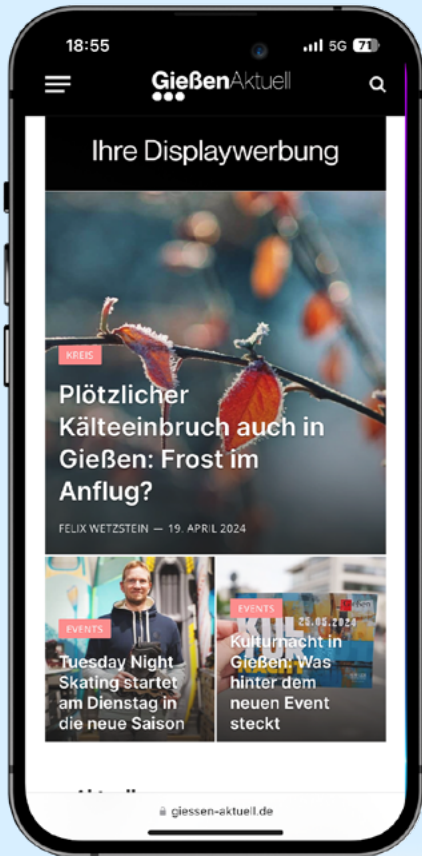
18:55
5G 71

GießenAktuell

Ihre Displaywerbung

KREIS

Plötzlicher Kälteeinbruch auch in Gießen: Frost im Anflug?

FELIX WETZSTEIN — 19. APRIL 2024

EVENTS

Tuesday Night Skating startet am Dienstag in die neue Saison

EVENTS

25.05.2024

Kulturnacht in Gießen: Was hinter dem neuen Event steckt

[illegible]

giessen-aktuell.de